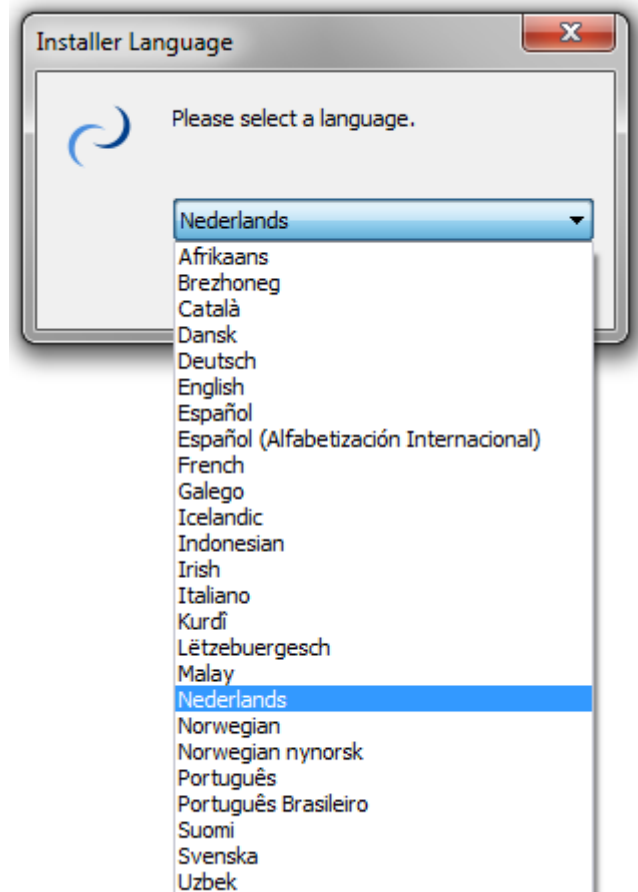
Installer Language

Please select a language.

Nederlands

Afrikaans
Brezhoneg
Català
Dansk
Deutsch
English
Español
Español (Alfabetización Internacional)
French
Galego
Icelandic
Indonesian
Irish
Italiano
Kurdî
Lëtzebuergesch
Malay
Nederlands
Norwegian
Norwegian nynorsk
Português
Português Brasileiro
Suomi
Svenska
Uzbek